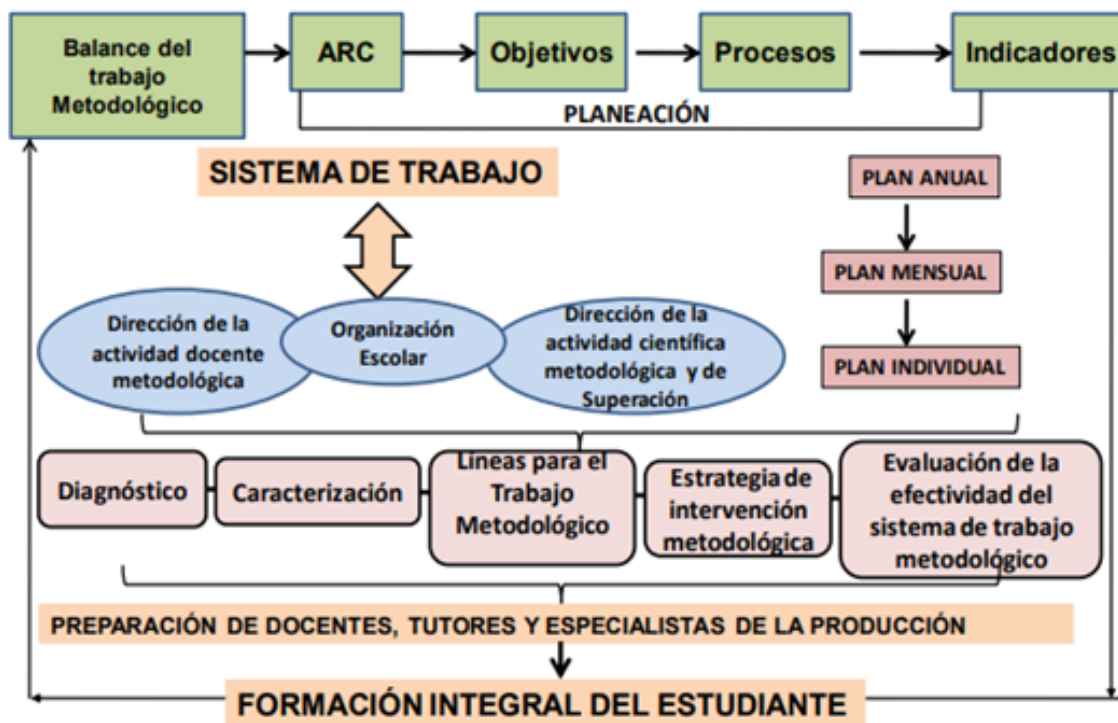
Balance del trabajo Metodológico

ARC

Objetivos

Procesos

Indicadores

PLANEACIÓN

SISTEMA DE TRABAJO

PLAN ANUAL

PLAN MENSUAL

PLAN INDIVIDUAL

Dirección de la actividad docente metodológica

Organización Escolar

Dirección de la actividad científica metodológica y de Superación

Diagnóstico

Caracterización

Lineas para el Trabajo Metodológico

Estrategia de intervención metodológica

Evaluación de la efectividad del sistema de trabajo metodológico

PREPARACIÓN DE DOCENTES, TUTORES Y ESPECIALISTAS DE LA PRODUCCIÓN

FORMACIÓN INTEGRAL DEL ESTUDIANTE